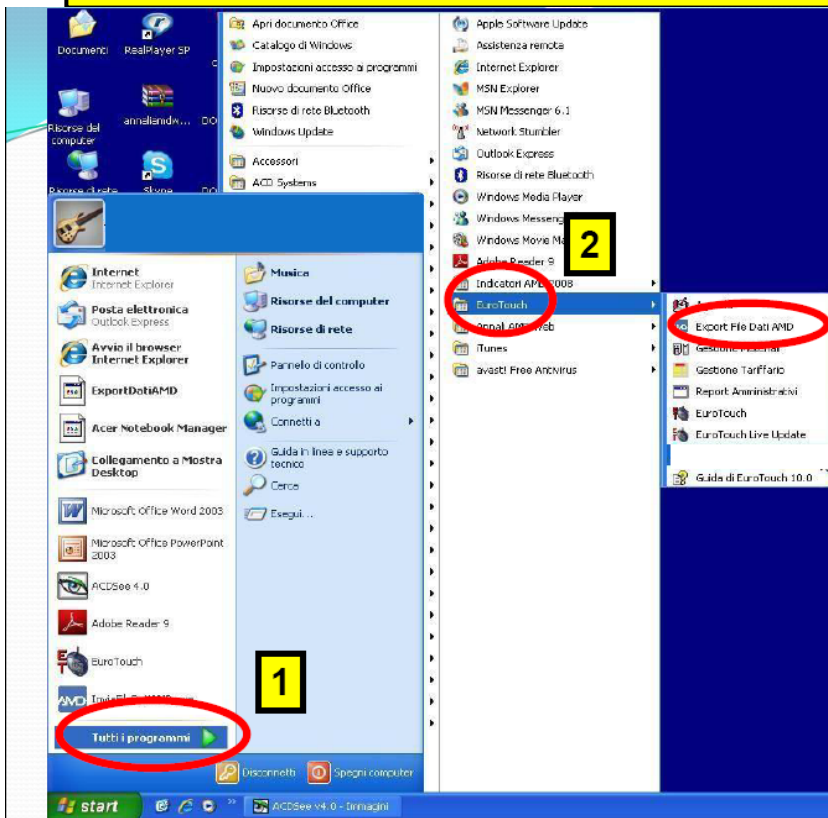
Documenti
RealPlayer SP
Risorse del computer
anneliandw...
Risorse di rete
Skype

Internet
Internet Explorer
Posta elettronica
Outlook Express
Avvio il browser Internet Explorer
ExportDatiAMD
Acer Notebook Manager
Collegamento a Mostra Desktop
Microsoft Office Word 2003
Microsoft Office PowerPoint 2003
ACDSee 4.0
Adobe Reader 9
EuroTouch
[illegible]
Tutti i programmi

Musica
Risorse del computer
Risorse di rete
Pannello di controllo
Impostazioni accesso ai programmi
Connetti a
Guida in linea e supporto tecnico
Cerca
Esegui...

Disconnetti
Spegni computer

Apri documento Office
Catalogo di Windows
Impostazioni accesso a programmi
Nuovo documento Office
Risorse di rete Bluetooth
Windows Update
Accessori
ACD Systems

Apple Software Update
Assistenza remota
Internet Explorer
MSN Explorer
MSN Messenger 6.1
Network Stumbler
Outlook Express
Risorse di rete Bluetooth
Windows Media Player
Windows Messeng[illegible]
Windows Movie Ma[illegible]
Adobe Reader 9
Indicatori AM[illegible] 2008
EuroTouch
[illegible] Web
iTunes
avast! Free Antivirus

2

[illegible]
Export File Dati AMD
Gestione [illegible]
Gestione Tariffario
Report Amministrativi
EuroTouch
EuroTouch Live Update
Guida di EuroTouch 10.0

1

start
ACDSee v4.0 - Immagini